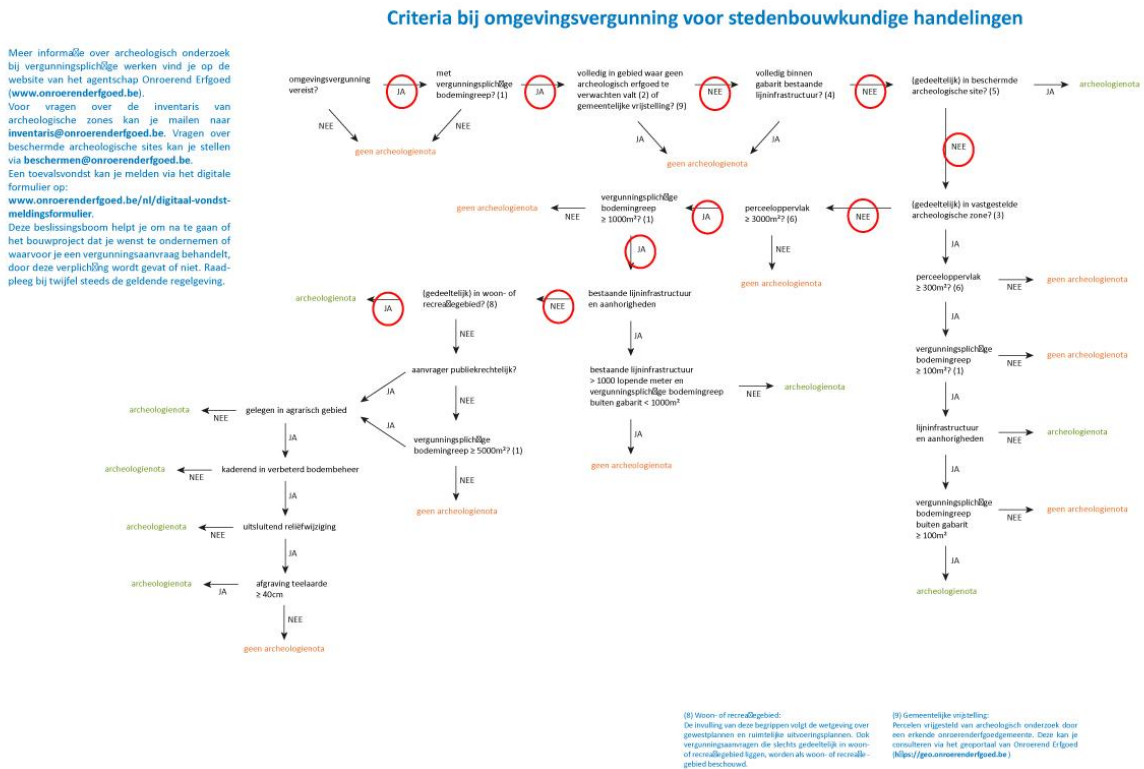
Criteria bij omgevingsvergunning voor stedenbouwkundige handelingen

Meer informa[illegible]e over archeologisch onderzoek bij vergunningsplich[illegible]ge werken vind je op de website van het agentschap Onroerend Erfgoed (www.onroerenderfgoed.be).
Voor vragen over de inventaris van archeologische zones kan je mailen naar inventaris@onroerenderfgoed.be. Vragen over beschermde archeologische sites kan je stellen via beschermen@onroerenderfgoed.be.
Een toevalsvondst kan je melden via het digitale formulier op: www.onroerenderfgoed.be/nl/digitaal-vondstmeldingsformulier.
Deze beslissingsboom helpt je om na te gaan of het bouwproject dat je wenst te ondernemen of waarvoor je een vergunningsaanvraag behandelt, door deze verplich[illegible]ng wordt gevat of niet. Raadpleeg bij twijfel steeds de geldende regelgeving.

omgevingsvergunning vereist?
JA
NEE
met vergunningsplich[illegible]ge bodemingreep? (1)
NEE
geen archeologienota
JA
volledig in gebied waar geen archeologisch erfgoed te verwachten valt (2) of gemeentelijke vrijstelling? (9)
JA
NEE
volledig binnen gabarit bestaande lijninfrastructuur? (4)
JA
geen archeologienota
NEE
(gedeeltelijk) in beschermde archeologische site? (5)
JA
archeologienota
NEE
(gedeeltelijk) in vastgestelde archeologische zone? (3)
NEE
perceeloppervlak ≥ 3000m²? (6)
NEE
geen archeologienota
JA
vergunningsplich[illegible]ge bodemingreep ≥ 1000m²? (1)
NEE
geen archeologienota
JA
bestaande lijninfrastructuur en aanhorigheden
NEE
(gedeeltelijk) in woon- of recrea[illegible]egebied? (8)
JA
archeologienota
NEE
aanvrager publiekrechtelijk?
JA
gelegen in agrarisch gebied
NEE
archeologienota
JA
kaderend in verbeterd bodembeheer
NEE
archeologienota
JA
uitsluitend reliëfwijziging
NEE
archeologienota
JA
afgraving teelaarde ≥ 40cm
JA
archeologienota
NEE
geen archeologienota
NEE
vergunningsplich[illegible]ge bodemingreep ≥ 5000m²? (1)
JA
NEE
geen archeologienota
bestaande lijninfrastructuur > 1000 lopende meter en vergunningsplich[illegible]ge bodemingreep buiten gabarit < 1000m²
NEE
archeologienota
JA
geen archeologienota
JA
perceeloppervlak ≥ 300m²? (6)
NEE
geen archeologienota
JA
vergunningsplich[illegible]ge bodemingreep ≥ 100m²? (1)
NEE
geen archeologienota
JA
lijninfrastructuur en aanhorigheden
NEE
archeologienota
JA
vergunningsplich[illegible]ge bodemingreep buiten gabarit ≥ 100m²
NEE
geen archeologienota
JA
archeologienota

(8) Woon- of recrea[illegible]egebied:
De invulling van deze begrippen volgt de wetgeving over gewestplannen en ruimtelijke uitvoeringsplannen. Ook vergunningsaanvragen die slechts gedeeltelijk in woon- of recrea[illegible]egebied liggen, worden als woon- of recrea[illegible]egebied beschouwd.

(9) Gemeentelijke vrijstelling:
Percelen vrijgesteld van archeologisch onderzoek door een erkende onroerenderfgoedgemeente. Deze kan je consulteren via het geoportaal van Onroerend Erfgoed (h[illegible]ps://geo.onroerenderfgoed.be)